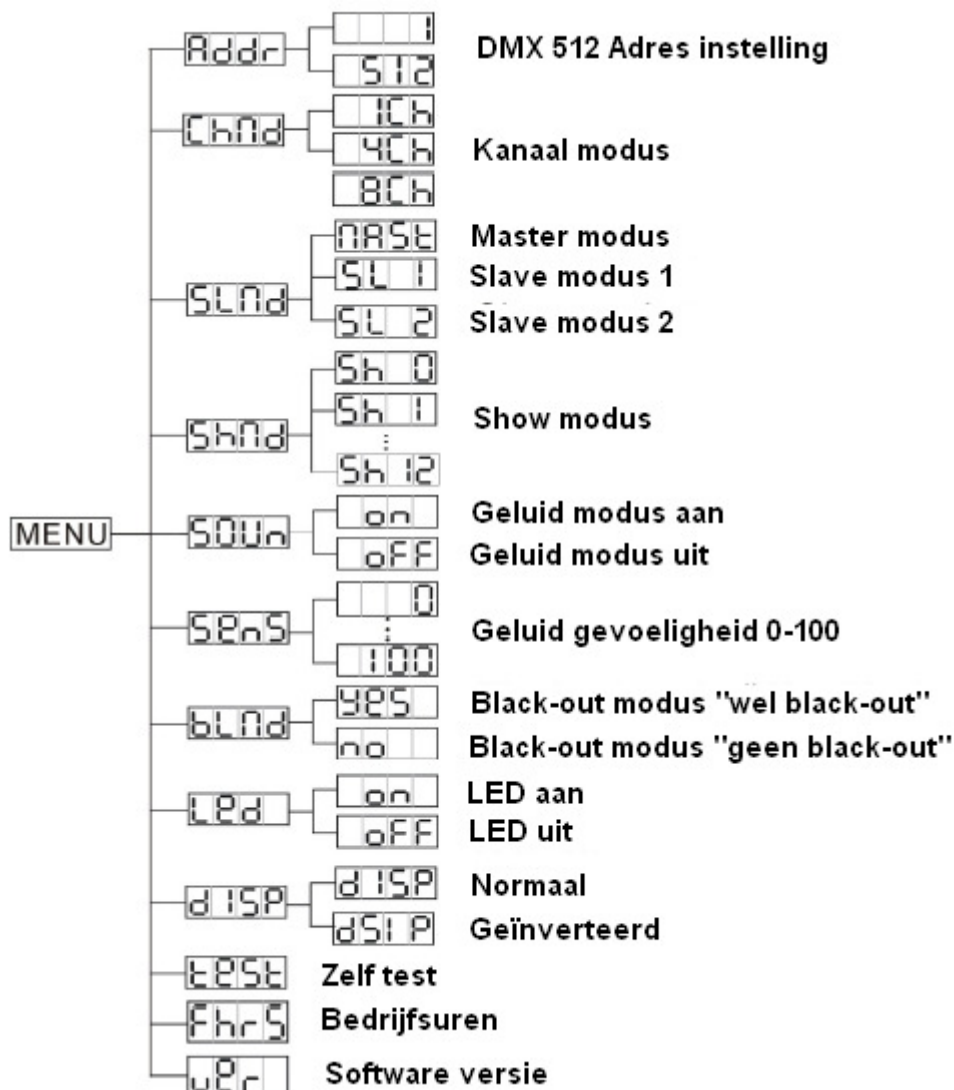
MENU

Addr
1
512
DMX 512 Adres instelling

ChNd
1Ch
4Ch
8Ch
Kanaal modus

SLNd
NASt
Master modus
SL 1
Slave modus 1
SL 2
Slave modus 2

ShNd
Sh 0
Sh 1
⋮
Sh 12
Show modus

SOUn
on
Geluid modus aan
oFF
Geluid modus uit

SEnS
0
⋮
100
Geluid gevoeligheid 0-100

bLNd
YES
Black-out modus "wel black-out"
no
Black-out modus "geen black-out"

LEd
on
LED aan
oFF
LED uit

d ISP
d ISP
Normaal
dSI P
Geïnverteerd

tESt
Zelf test

FhrS
Bedrijfsuren

uEr
Software versie